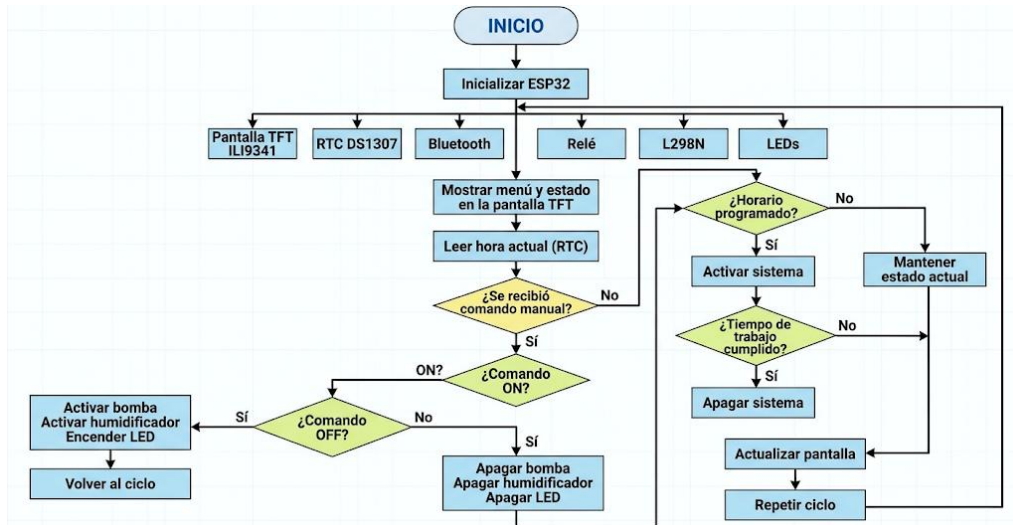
INICIO

Inicializar ESP32

Pantalla TFT ILI9341

RTC DS1307

Bluetooth

Relé

L298N

LEDs

Mostrar menú y estado en la pantalla TFT

Leer hora actual (RTC)

¿Se recibió comando manual?

No

Sí

ON?

¿Comando ON?

Sí

Activar bomba
Activar humidificador
Encender LED

Sí

¿Comando OFF?

No

Sí

Volver al ciclo

Apagar bomba
Apagar humidificador
Apagar LED

¿Horario programado?

No

Sí

Activar sistema

Mantener estado actual

¿Tiempo de trabajo cumplido?

No

Sí

Apagar sistema

Actualizar pantalla

Repetir ciclo